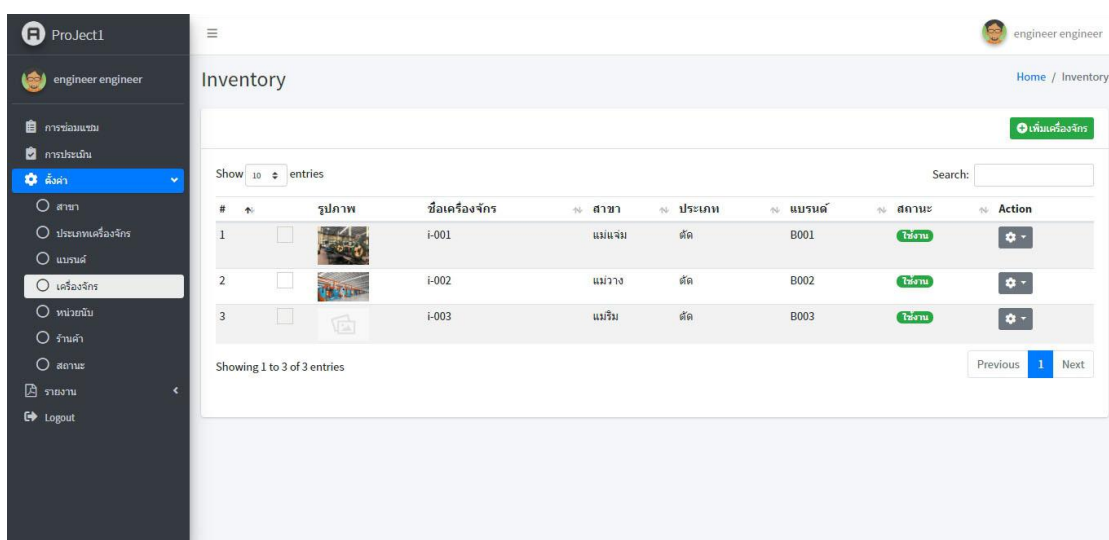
ProJect1

engineer engineer

การซ่อมแซม
การประเมิน
ตั้งค่า
สาขา
ประเภทเครื่องจักร
แบรนด์
เครื่องจักร
หน่วยนับ
ร้านค้า
สถานะ
รายงาน
Logout

≡

engineer engineer

Inventory

Home / Inventory

เพิ่มเครื่องจักร

Show 10 entries

Search:

| # | | รูปภาพ | ชื่อเครื่องจักร | สาขา | ประเภท | แบรนด์ | สถานะ | Action |
|---|---|---|---|---|---|---|---|---|
| 1 | | | i-001 | แม่แจ่ม | ตัด | B001 | ใช้งาน | |
| 2 | | | i-002 | แม่วาง | ตัด | B002 | ใช้งาน | |
| 3 | | | i-003 | แม่ริม | ตัด | B003 | ใช้งาน | |

Showing 1 to 3 of 3 entries

Previous 1 Next